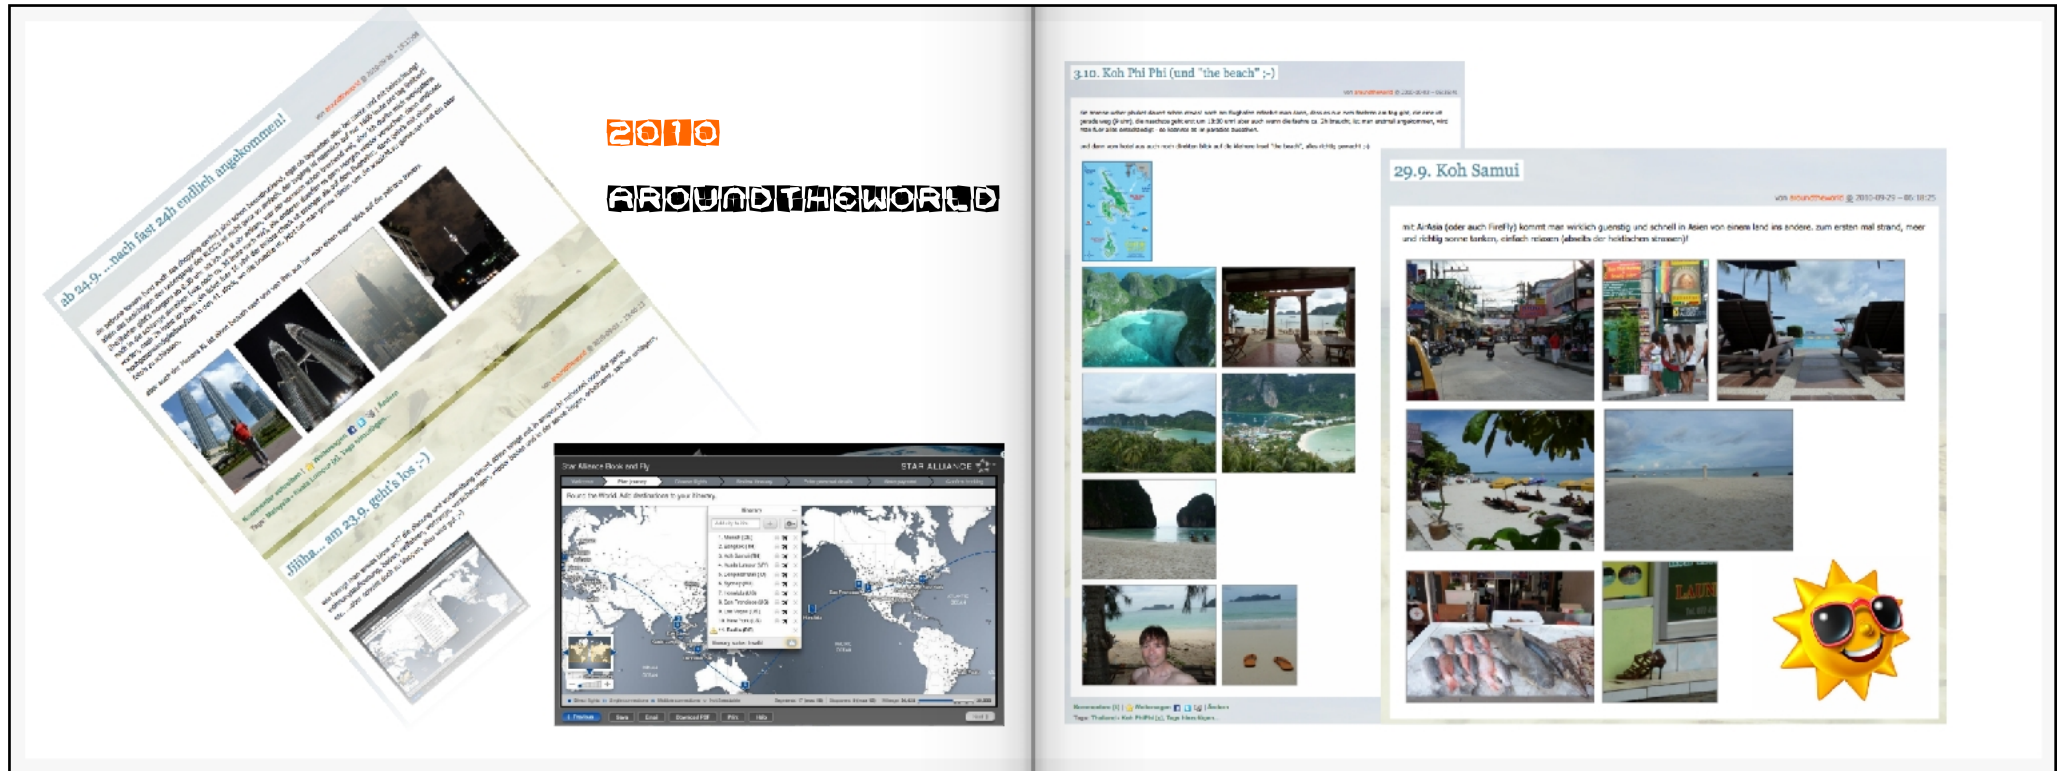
ab 24.9. ...nach fast 24h endlich angekommen!

jiiiha... am 23.9. geht's los ;-)

2010

AROUNDTHEWORLD

Star Alliance Book and Fly

STAR ALLIANCE

3.10. Koh Phi Phi (und "the beach" ;-)

29.9. Koh Samui

mit AirAsia (oder auch FireFly) kommt man wirklich guenstig und schnell in Asien von einem land ins andere. zum ersten mal strand, meer und richtig sonne tanken, einfach relaxen (abseits der hektischen strassen)!